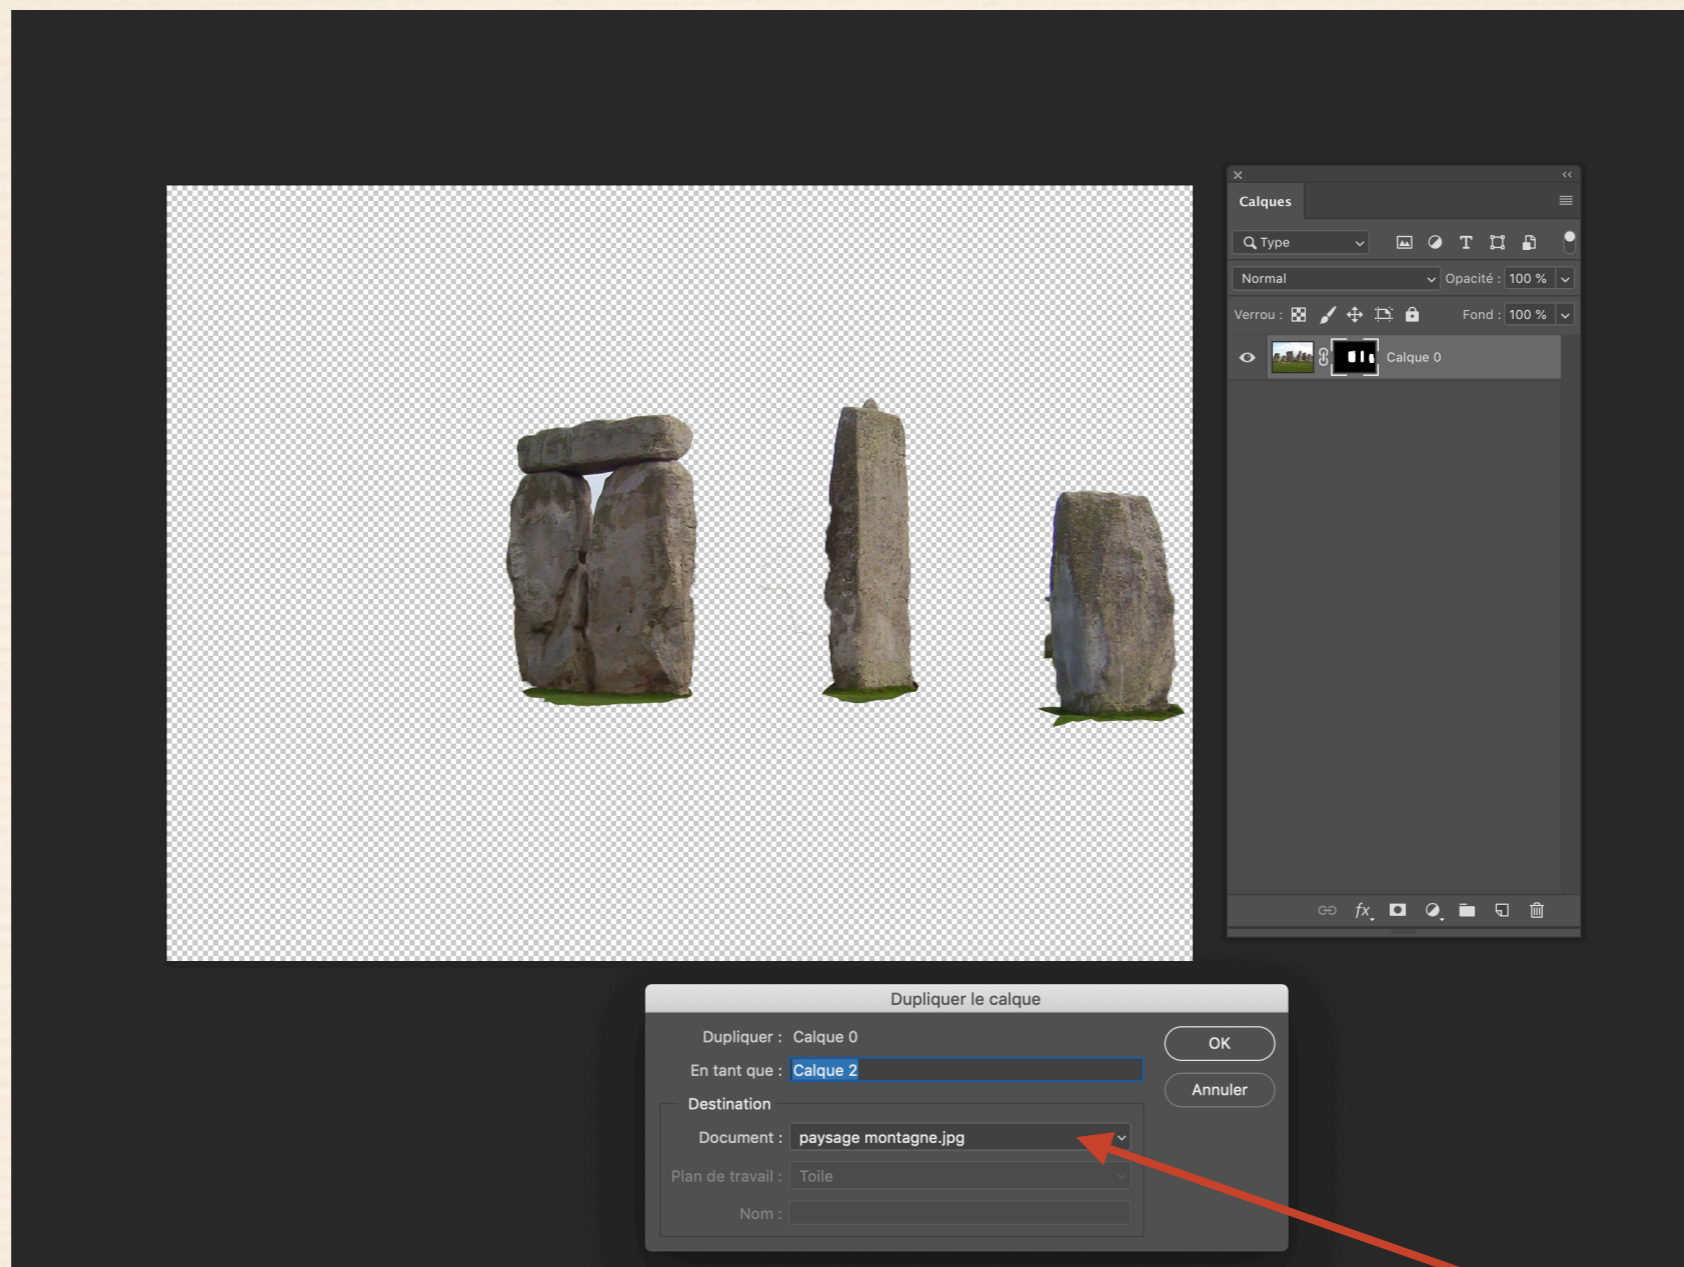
Calques

Type

Normal

Opacité : 100 %

Verrou :

Fond : 100 %

Calque 0

Dupliquer le calque

Dupliquer : Calque 0

En tant que : Calque 2

OK

Annuler

Destination

Document : paysage montagne.jpg

Plan de travail : Toile

Nom :